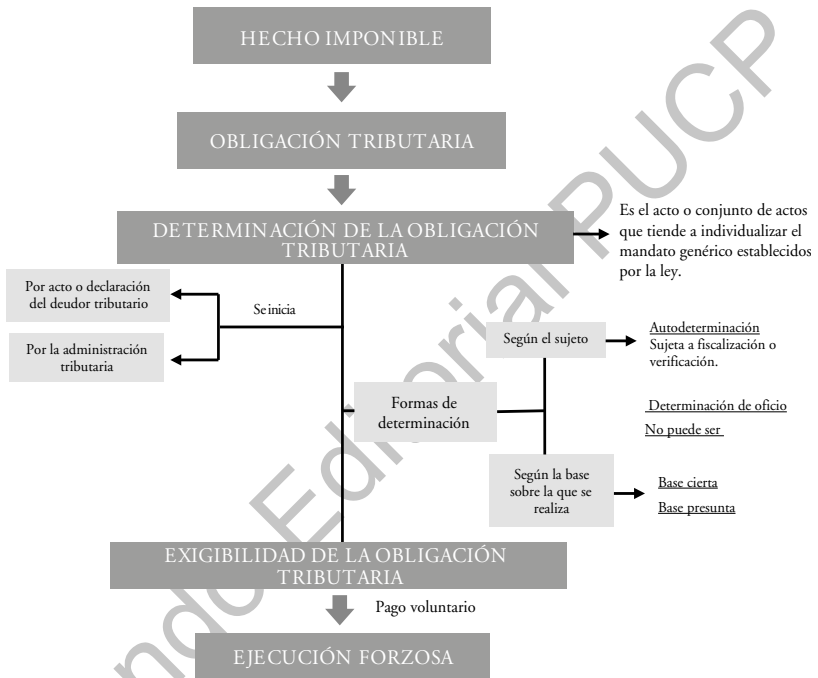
HECHO IMPONIBLE

OBLIGACIÓN TRIBUTARIA

DETERMINACIÓN DE LA OBLIGACIÓN TRIBUTARIA

Es el acto o conjunto de actos que tiende a individualizar el mandato genérico establecidos por la ley.

Por acto o declaración del deudor tributario

Se inicia

Por la administración tributaria

Según el sujeto

Autodeterminación
Sujeta a fiscalización o verificación.

Formas de determinación

Determinación de oficio

No puede ser

Según la base sobre la que se realiza

Base cierta

Base presunta

EXIGIBILIDAD DE LA OBLIGACIÓN TRIBUTARIA

Pago voluntario

EJECUCIÓN FORZOSA

Fondo Editorial PUCP